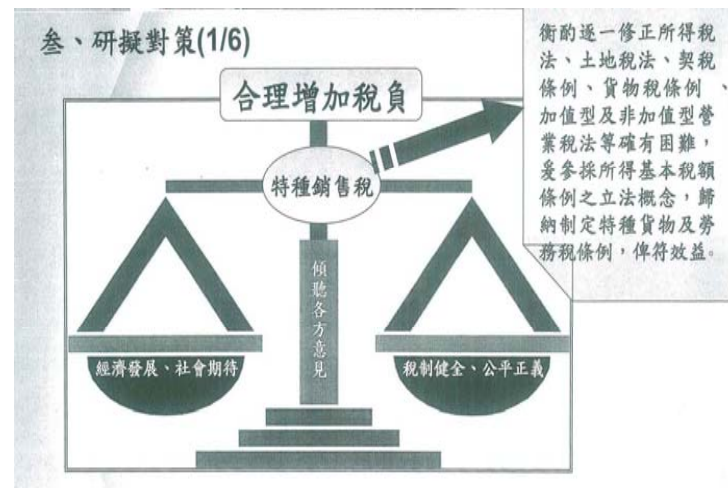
叁、研擬對策(1/6)

合理增加稅負

特種銷售稅

傾聽各方意見

經濟發展、社會期待

稅制健全、公平正義

衡酌逐一修正所得稅法、土地稅法、契稅條例、貨物稅條例、加值型及非加值型營業稅法等確有困難，爰參採所得基本稅額條例之立法概念，歸納制定特種貨物及勞務稅條例，俾符效益。